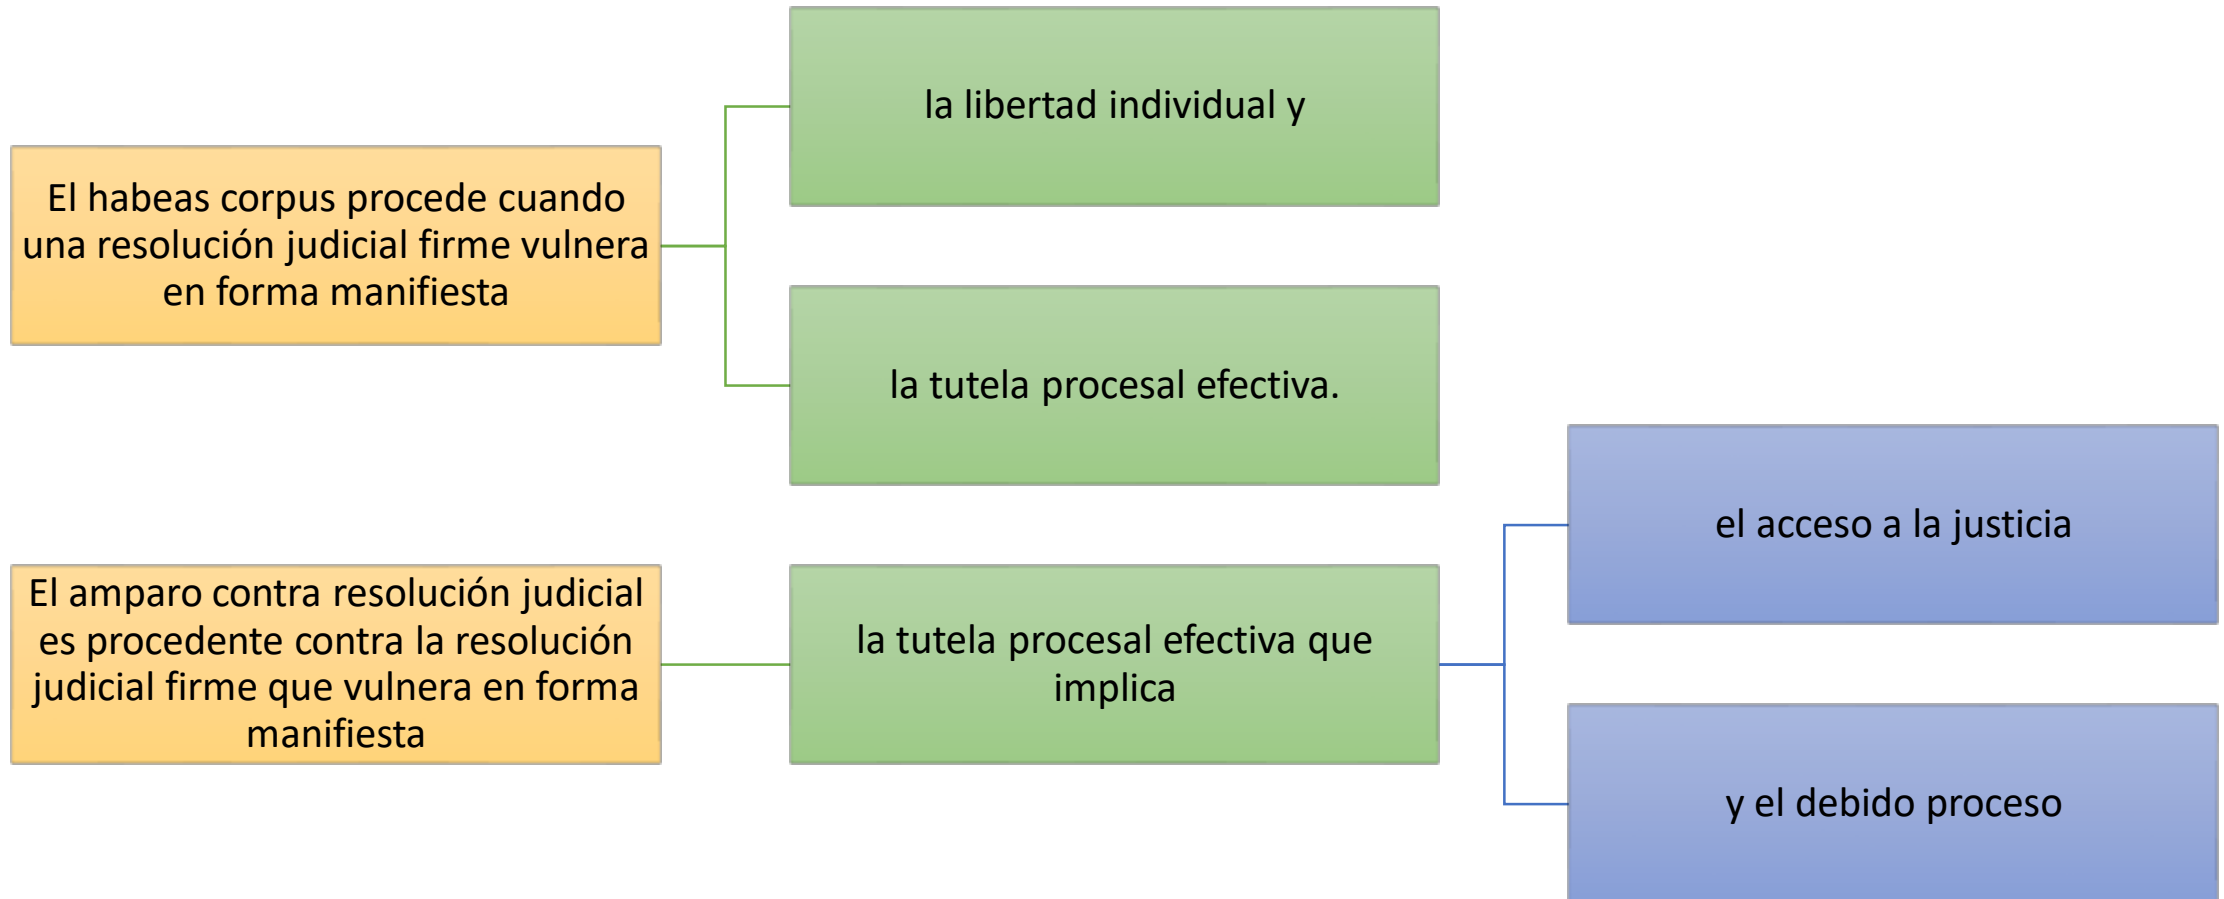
El habeas corpus procede cuando una resolución judicial firme vulnera en forma manifiesta

la libertad individual y

la tutela procesal efectiva.

El amparo contra resolución judicial es procedente contra la resolución judicial firme que vulnera en forma manifiesta

la tutela procesal efectiva que implica

el acceso a la justicia

y el debido proceso